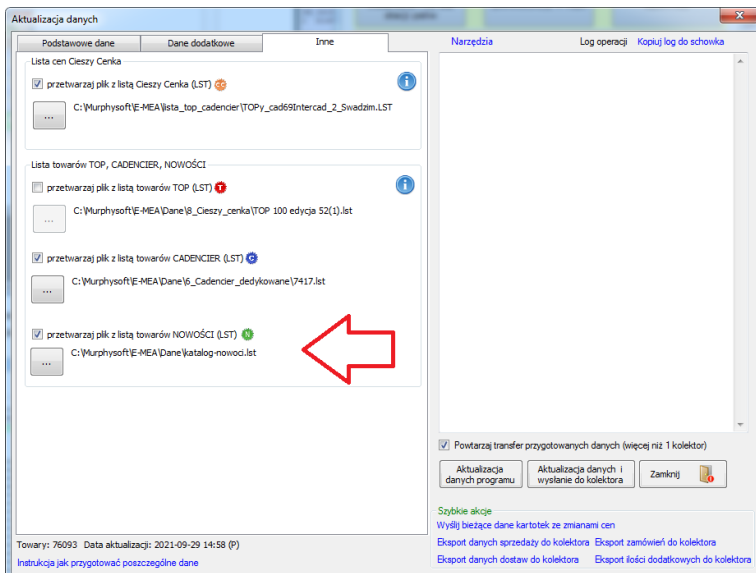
Aktualizacja danych

Podstawowe dane | Dane dodatkowe | Inne

Lista cen Cieszy Cenka

przetwarzaj plik z listą Cieszy Cenka (LST) CC

...

C:\Murphysoft\E-MEA\lista_top_cadencier\TOPy_cad69Intercad_2_Swadzim.LST

Lista towarów TOP, CADENCIER, NOWOŚCI

przetwarzaj plik z listą towarów TOP (LST) T

...

C:\Murphysoft\E-MEA\Dane\8_Cieszy_cenka\TOP 100 edycja 52(1).lst

przetwarzaj plik z listą towarów CADENCIER (LST) C

...

C:\Murphysoft\E-MEA\Dane\6_Cadencier_dedykowane\7417.lst

przetwarzaj plik z listą towarów NOWOŚCI (LST) N

...

C:\Murphysoft\E-MEA\Dane\katalog-nowoci.lst

Towary: 76093 Data aktualizacji: 2021-09-29 14:58 (P)

Instrukcja jak przygotować poszczególne dane

Narzędzia

Log operacji

Kopiuj log do schowka

Powtarzaj transfer przygotowanych danych (więcej niż 1 kolektor)

Aktualizacja danych programu

Aktualizacja danych i wysłanie do kolektora

Zamknij

Szybkie akcje

Wyślij bieżące dane kartotek ze zmianami cen

Eksport danych sprzedaży do kolektora

Eksport zamówień do kolektora

Eksport danych dostaw do kolektora

Eksport ilości dodatkowych do kolektora